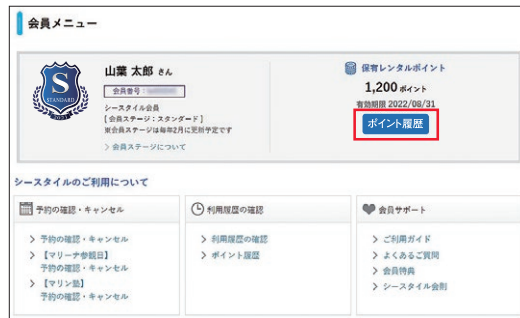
会員メニュー

S STANDARD

山葉 太郎 さん
会員番号 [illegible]
シースタイル会員
［会員ステージ：スタンダード］
※会員ステージは毎年2月に更新予定です
> 会員ステージについて

保有レンタルポイント
1,200 ポイント
有効期限 2022/03/31
ポイント履歴

シースタイルのご利用について

予約の確認・キャンセル
> 予約の確認・キャンセル
> 【マリーナ参観日】予約の確認・キャンセル
> 【マリン塾】予約の確認・キャンセル

利用履歴の確認
> 利用履歴の確認
> ポイント履歴

会員サポート
> ご利用ガイド
> よくあるご質問
> 会員特典
> シースタイル会則